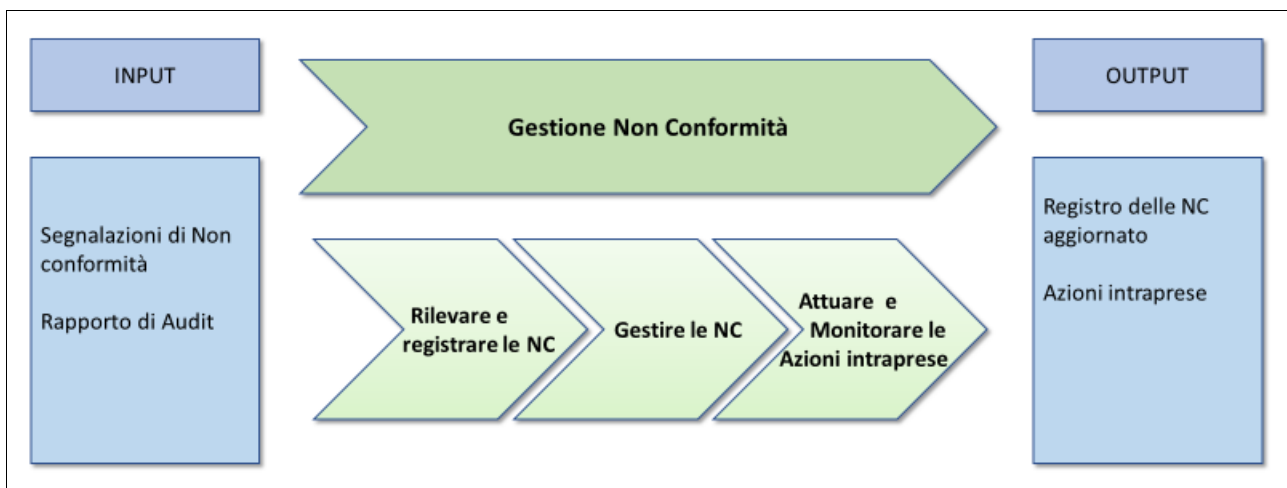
INPUT

Gestione Non Conformità

OUTPUT

Segnalazioni di Non conformità

Rapporto di Audit

Rilevare e registrare le NC

Gestire le NC

Attuare e Monitorare le Azioni intraprese

Registro delle NC aggiornato

Azioni intraprese